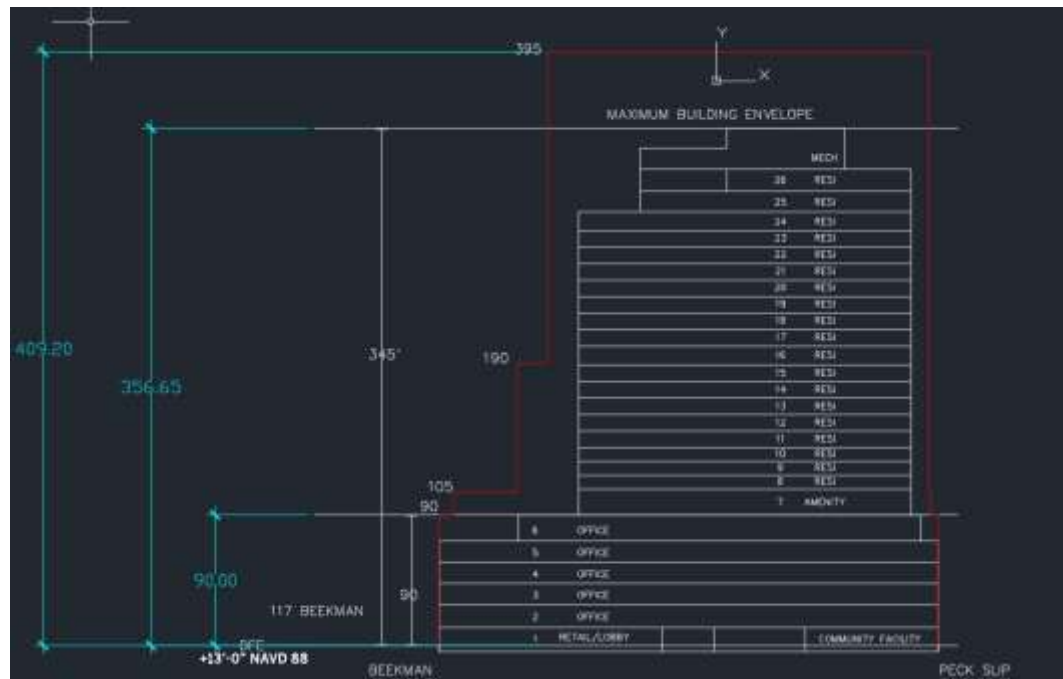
395
Y
X
MAXIMUM BUILDING ENVELOPE
MECH
26 RESI
25 RESI
24 RESI
23 RESI
22 RESI
21 RESI
20 RESI
19 RESI
18 RESI
17 RESI
16 RESI
15 RESI
14 RESI
13 RESI
12 RESI
11 RESI
10 RESI
9 RESI
8 RESI
7 AMENITY
6 OFFICE
5 OFFICE
4 OFFICE
3 OFFICE
2 OFFICE
1 RETAIL/LOBBY
COMMUNITY FACILITY
409.20
356.65
345'
190
105
90
90.00
90
117 BEEKMAN
DFE
+13'-0" NAVD 88
BEEKMAN
PECK SLIP